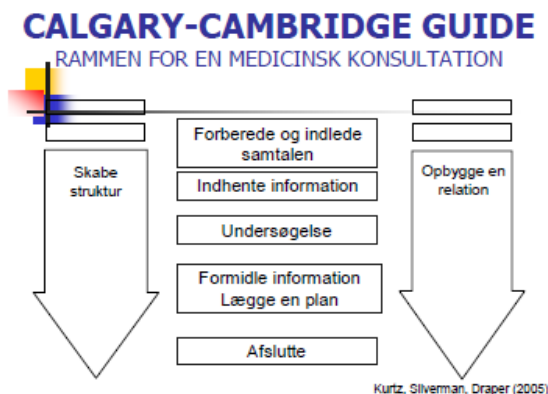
CALGARY-CAMBRIDGE GUIDE
RAMMEN FOR EN MEDICINSK KONSULTATION

Skabe struktur

Forberede og indlede samtalen

Indhente information

Undersøgelse

Formidle information
Lægge en plan

Afslutte

Opbygge en relation

Kurtz, Silverman, Draper (2005)